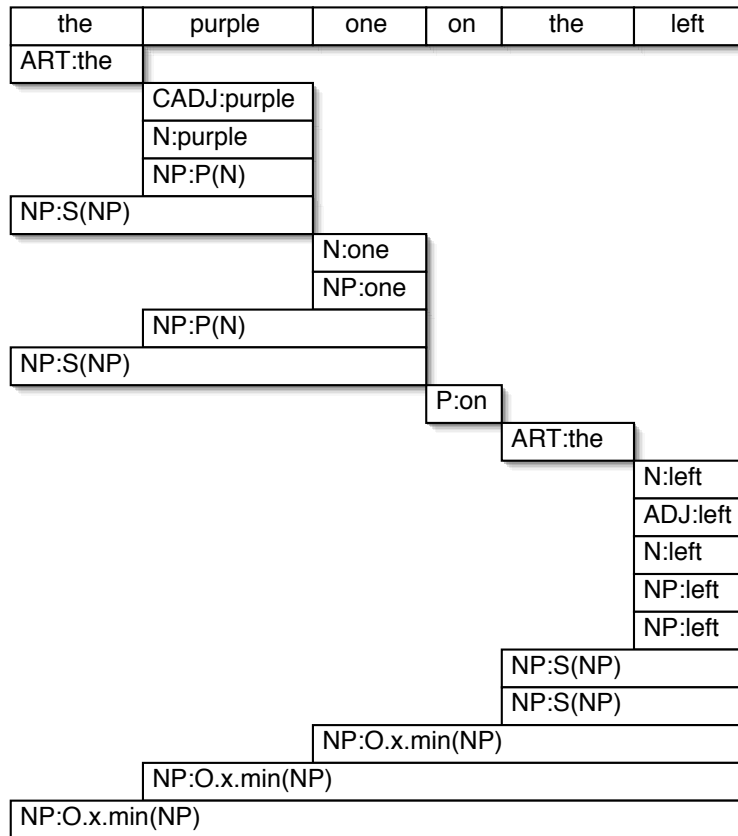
| the | purple | one | on | the | left |
|---|---|---|---|---|---|

ART:the
CADJ:purple
N:purple
NP:P(N)
NP:S(NP)
N:one
NP:one
NP:P(N)
NP:S(NP)
P:on
ART:the
N:left
ADJ:left
N:left
NP:left
NP:left
NP:S(NP)
NP:S(NP)
NP:O.x.min(NP)
NP:O.x.min(NP)
NP:O.x.min(NP)